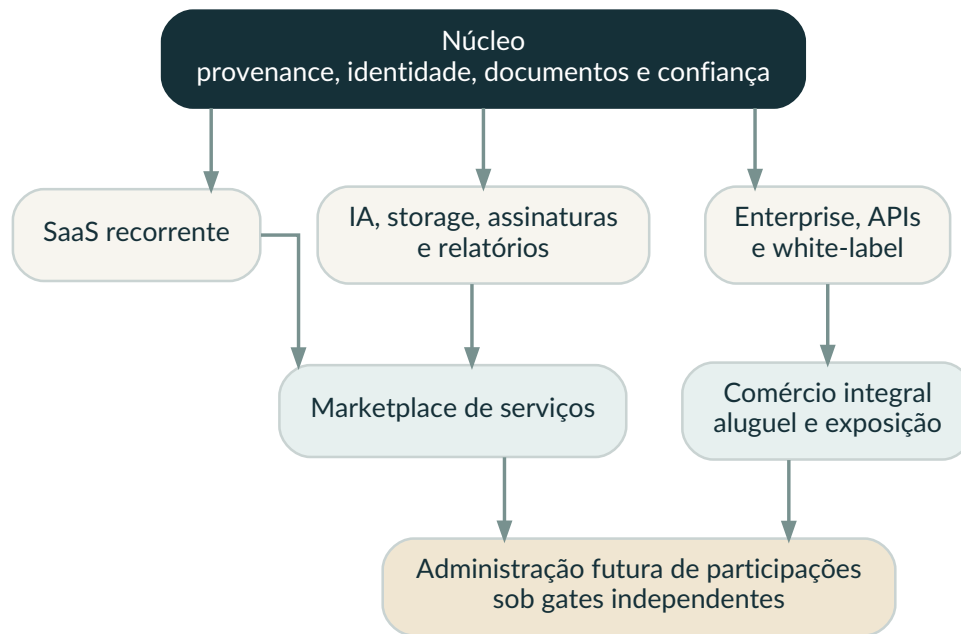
Núcleo
provenance, identidade, documentos e confiança

SaaS recorrente

IA, storage, assinaturas e relatórios

Enterprise, APIs e white-label

Marketplace de serviços

Comércio integral aluguel e exposição

Administração futura de participações sob gates independentes